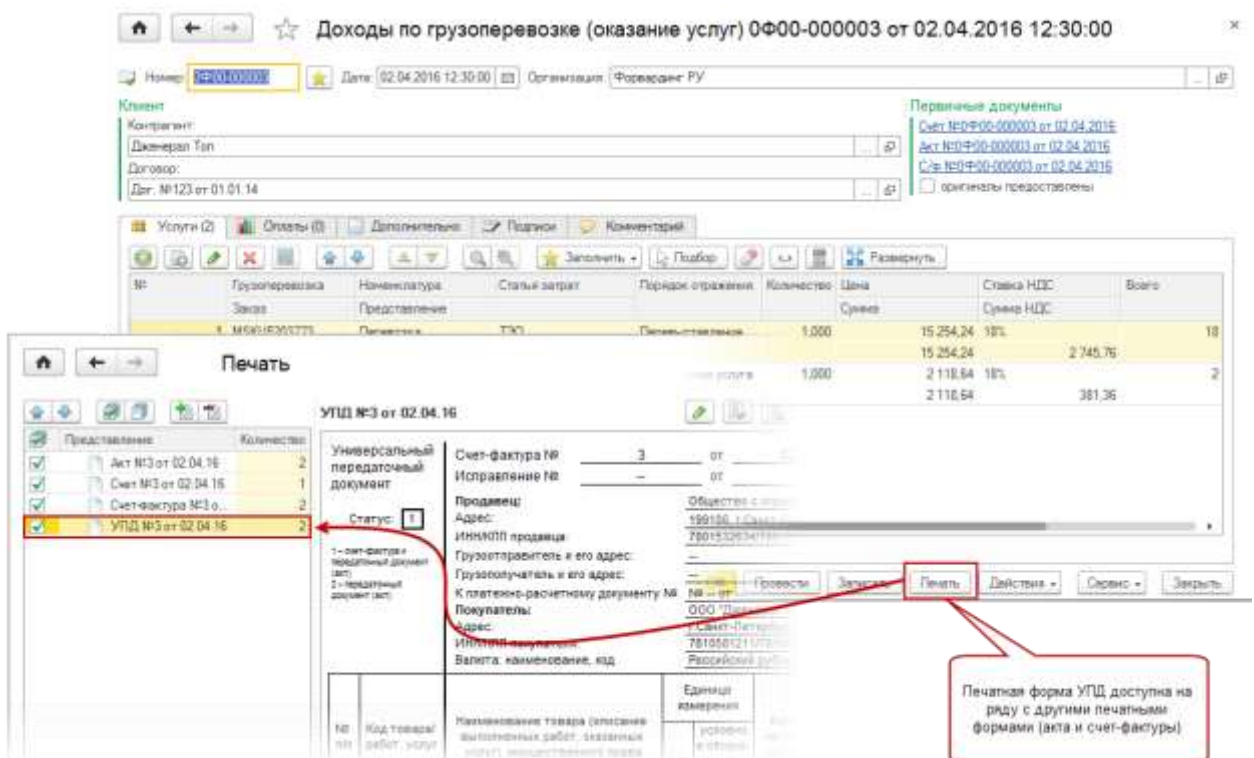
Доходы по грузоперевозке (оказание услуг) 0Ф00-000003 от 02.04.2016 12:30:00

Номер: 0Ф00-000003 Дата: 02.04.2016 12:30:00 Организация: Форвардинг РУ

Клиент
Контрагент:
Дженерал Топ
Договор:
Дог. №123 от 01.01.14

Первичные документы
Счет №0Ф00-000003 от 02.04.2016
Акт №0Ф00-000003 от 02.04.2016
С/ф №0Ф00-000003 от 02.04.2016
оригиналы предоставлены

Услуги (2) Оплаты (0) Дополнительно Подписи Комментарий

Заполнить Подбор Развернуть

| № | Грузоперевозка | Номенклатура | Статья затрат | Порядок отражения | Количество | Цена | Ставка НДС | Всего |
|---|---|---|---|---|---|---|---|---|
| | Заказ | Представление | | | | Сумма | Сумма НДС | |
| 1 | MSKU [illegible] | Перевозка | ТЭО | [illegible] | 1,000 | 15 254,24 | 18% | 18 |
| | | | | | | 15 254,24 | 2 745,76 | |
| | | | | услуга | 1,000 | 2 118,64 | 18% | 2 |
| | | | | | | 2 118,64 | 381,36 | |

Печать

| Представление | Количество |
|---|---|
| Акт №3 от 02.04.16 | 2 |
| Счет №3 от 02.04.16 | 1 |
| Счет-фактура №3 о... | 2 |
| УПД №3 от 02.04.16 | 2 |

УПД №3 от 02.04.16

Универсальный передаточный документ
Статус: 1
1 – счет-фактура и передаточный документ (акт)
2 – передаточный документ (акт)

Счет-фактура № 3 от
Исправление № – от
Продавец: Общество с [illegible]
Адрес: 199106, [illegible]
ИНН/КПП продавца: 7801532634/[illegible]
Грузоотправитель и его адрес: –
Грузополучатель и его адрес: –
К платежно-расчетному документу № № – от
Покупатель: ООО "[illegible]
Адрес: г.Санкт-Петер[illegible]
ИНН/КПП покупателя: 781050121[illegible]
Валюта: наименование, код Российский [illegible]

№ п/п | Код товара/ работ, услуг | Наименование товара (описание выполненных работ, оказанных услуг), имущественного права | Единица измерения | условное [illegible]

Провести Записать Печать Действия Сервис Закрыть

Печатная форма УПД доступна на ряду с другими печатными формами (акта и счет-фактуры)